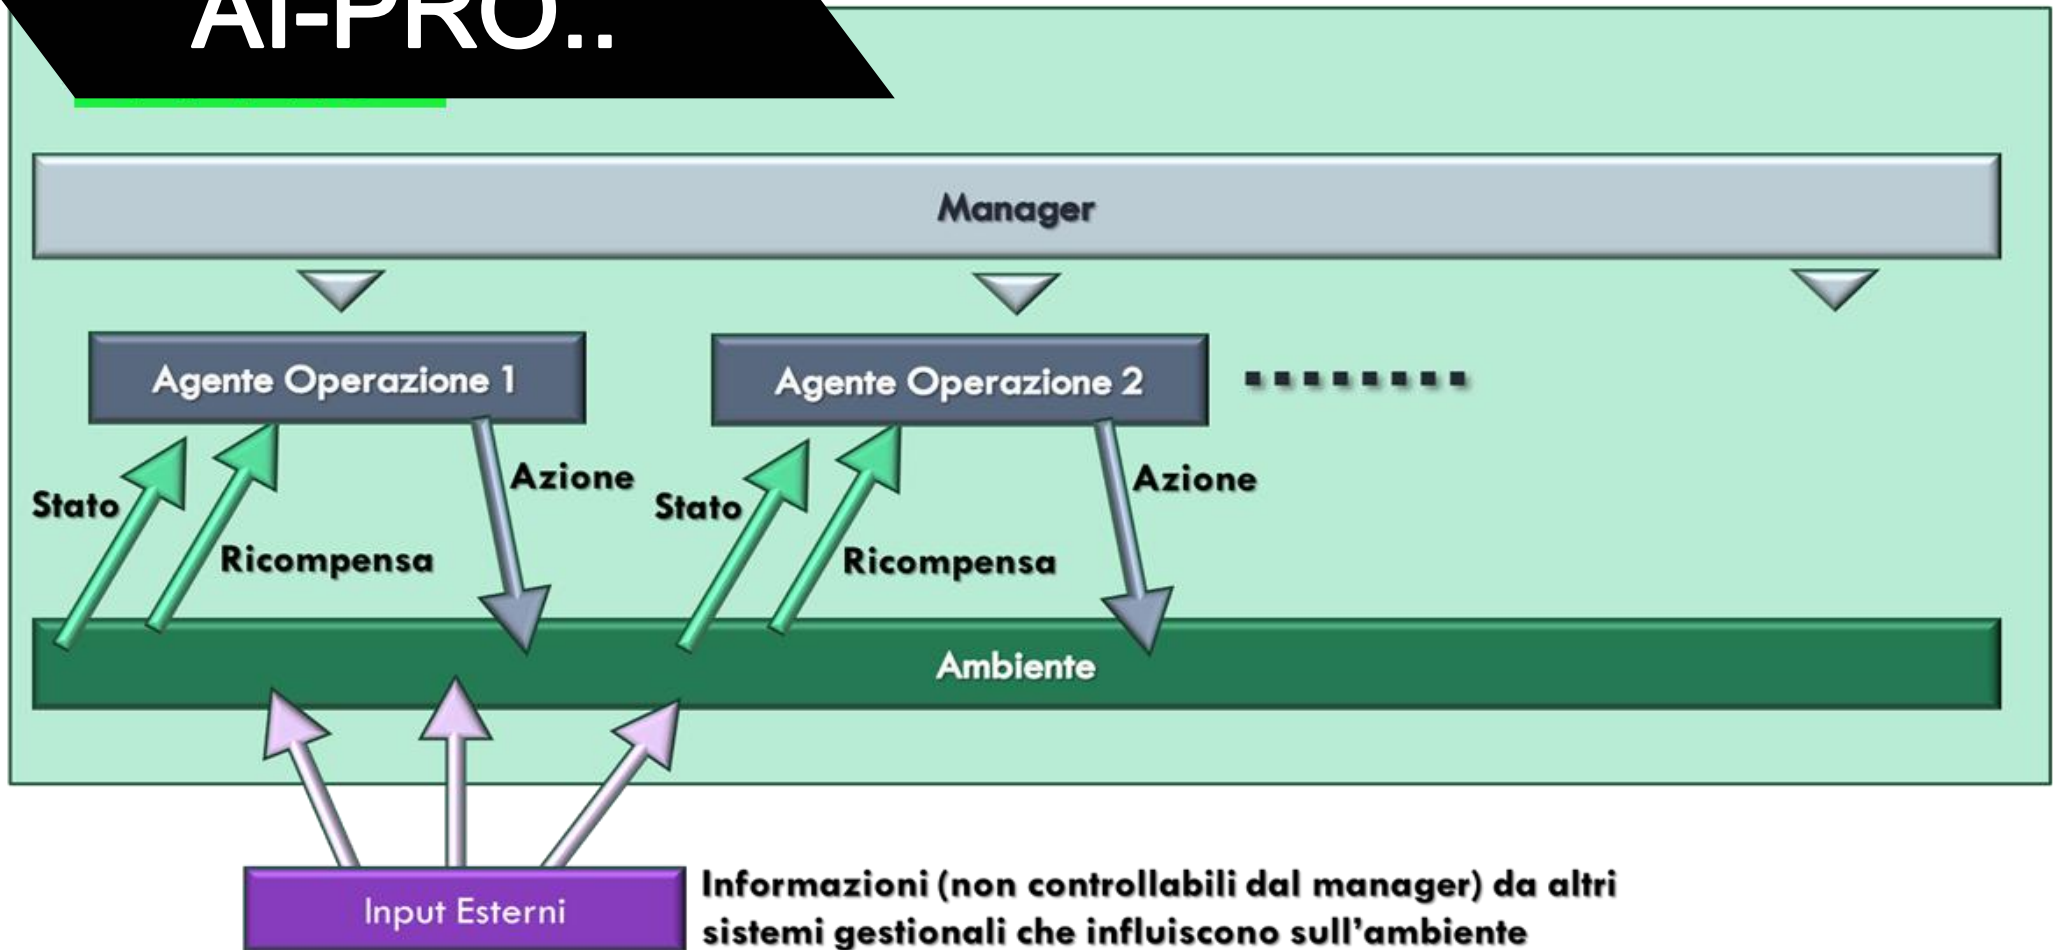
AI-PRO..

Manager

Agente Operazione 1

Agente Operazione 2

........

Stato

Ricompensa

Azione

Stato

Ricompensa

Azione

Ambiente

Input Esterni

Informazioni (non controllabili dal manager) da altri sistemi gestionali che influiscono sull'ambiente